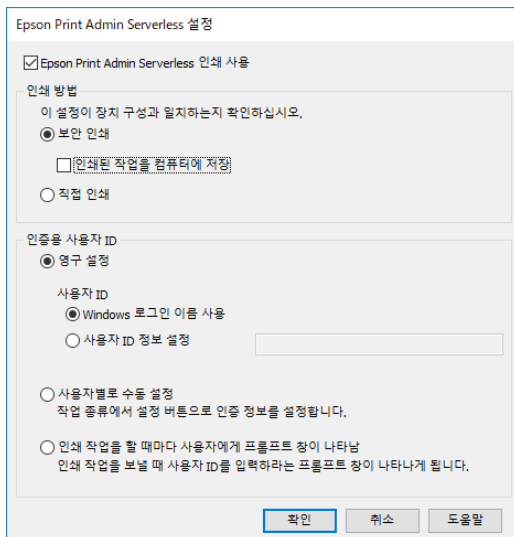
Epson Print Admin Serverless 설정

Epson Print Admin Serverless 인쇄 사용

인쇄 방법

이 설정이 장치 구성과 일치하는지 확인하십시오.

보안 인쇄

인쇄된 작업을 컴퓨터에 저장

직접 인쇄

인증용 사용자 ID

영구 설정

사용자 ID

Windows 로그인 이름 사용

사용자 ID 정보 설정

사용자별로 수동 설정

작업 종류에서 설정 버튼으로 인증 정보를 설정합니다.

인쇄 작업을 할 때마다 사용자에게 프롬프트 창이 나타남

인쇄 작업을 보낼 때 사용자 ID를 입력하라는 프롬프트 창이 나타나게 됩니다.

확인 취소 도움말